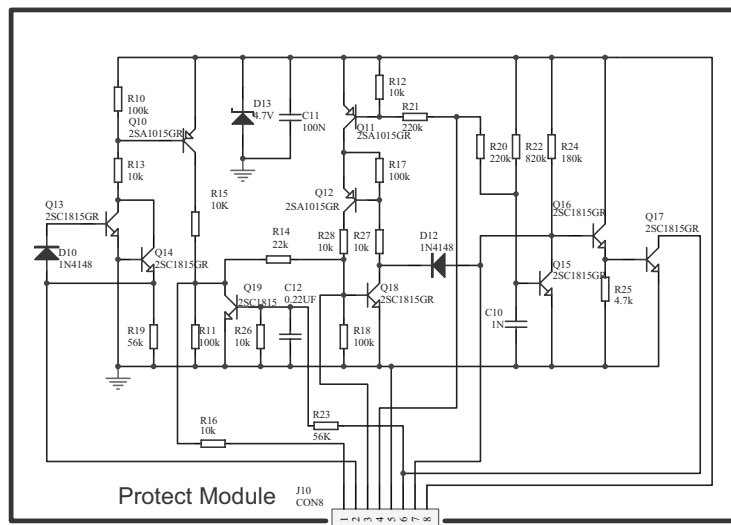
R10
100k
Q10
2SA1015GR
D13
4.7V
C11
100N
R12
10k
Q11
2SA1015GR
R21
220k
R20
220k
R22
820k
R24
180k
R13
10k
R15
10K
R17
100k
Q12
2SA1015GR
Q13
2SC1815GR
D10
1N4148
Q14
2SC1815GR
R14
22k
R28
10k
R27
10k
D12
1N4148
Q16
2SC1815GR
Q17
2SC1815GR
Q15
2SC1815GR
R25
4.7k
Q19
2SC1815
C12
0.22UF
Q18
2SC1815GR
C10
1N
R19
56k
R11
100k
R26
10k
R18
100k
R16
10k
R23
56K
Protect Module
J10
CON8
1 2 3 4 5 6 7 8